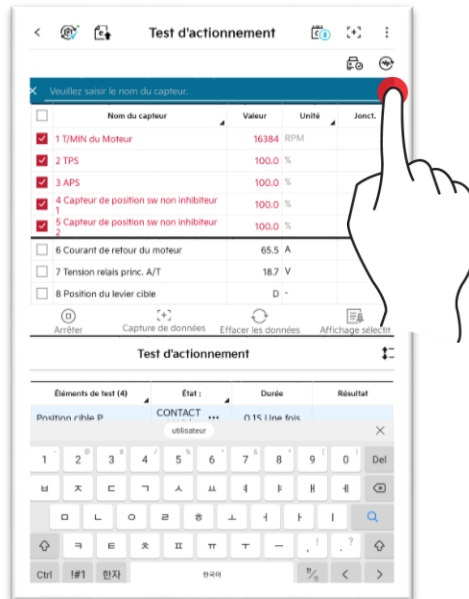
Test d'actionnement

Veuillez saisir le nom du capteur.

| | Nom du capteur | Valeur | Unité | Jonct. |
|---|---|---|---|---|
| ☑ | 1 T/MIN du Moteur | 16384 | RPM | |
| ☑ | 2 TPS | 100.0 | % | |
| ☑ | 3 APS | 100.0 | % | |
| ☑ | 4 Capteur de position sw non inhibiteur 1 | 100.0 | % | |
| ☑ | 5 Capteur de position sw non inhibiteur 2 | 100.0 | % | |
| ☐ | 6 Courant de retour du moteur | 65.5 | A | |
| ☐ | 7 Tension relais princ. A/T | 18.7 | V | |
| ☐ | 8 Position du levier cible | D | - | |

Arrêter Capture de données Effacer les données Affichage sélectif

Test d'actionnement

| Éléments de test (4) | État : | Durée | Résultat |
|---|---|---|---|
| Position cible P | CONTACT ... | 0.15 Une fois | |

utilisateur

1 2 3 4 5 6 7 8 9 0 Del
ㅂ ㅈ ㄷ ㄱ ㅅ ㅛ ㅕ ㅑ ㅐ ㅔ
ㅁ ㄴ ㅇ ㄹ ㅎ ㅗ ㅓ ㅏ ㅣ
ㅋ ㅌ ㅊ ㅍ ㅠ ㅜ ㅡ , . ?
Ctrl !#1 한자 한국어 < >